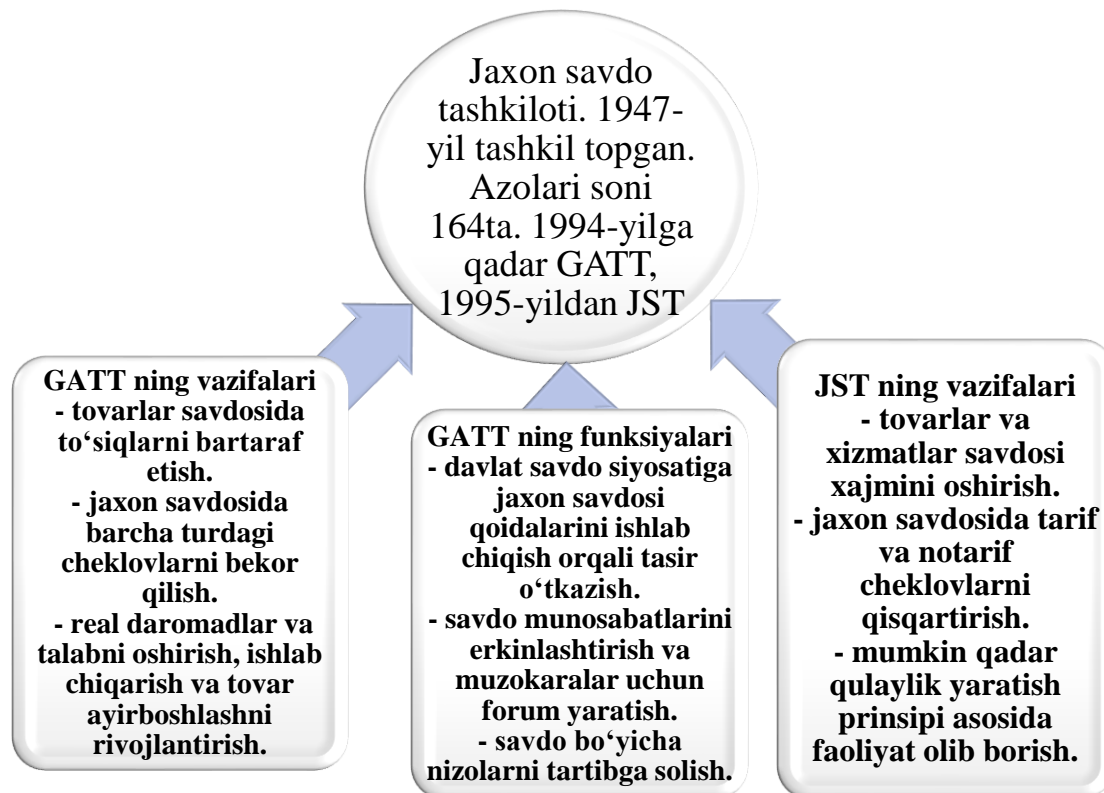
Jaxon savdo tashkiloti. 1947-yil tashkil topgan. Azolari soni 164ta. 1994-yilga qadar GATT, 1995-yildan JST

GATT ning vazifalari
- tovarlar savdosida to‘siqlarni bartaraf etish.
- jaxon savdosida barcha turdagi cheklovlarni bekor qilish.
- real daromadlar va talabni oshirish, ishlab chiqarish va tovar ayirboshlashni rivojlantirish.

GATT ning funksiyalari
- davlat savdo siyosatiga jaxon savdosi qoidalarini ishlab chiqish orqali tasir o‘tkazish.
- savdo munosabatlarini erkinlashtirish va muzokaralar uchun forum yaratish.
- savdo bo‘yicha nizolarni tartibga solish.

JST ning vazifalari
- tovarlar va xizmatlar savdosi xajmini oshirish.
- jaxon savdosida tarif va notarif cheklovlarni qisqartirish.
- mumkin qadar qulaylik yaratish prinsipi asosida faoliyat olib borish.